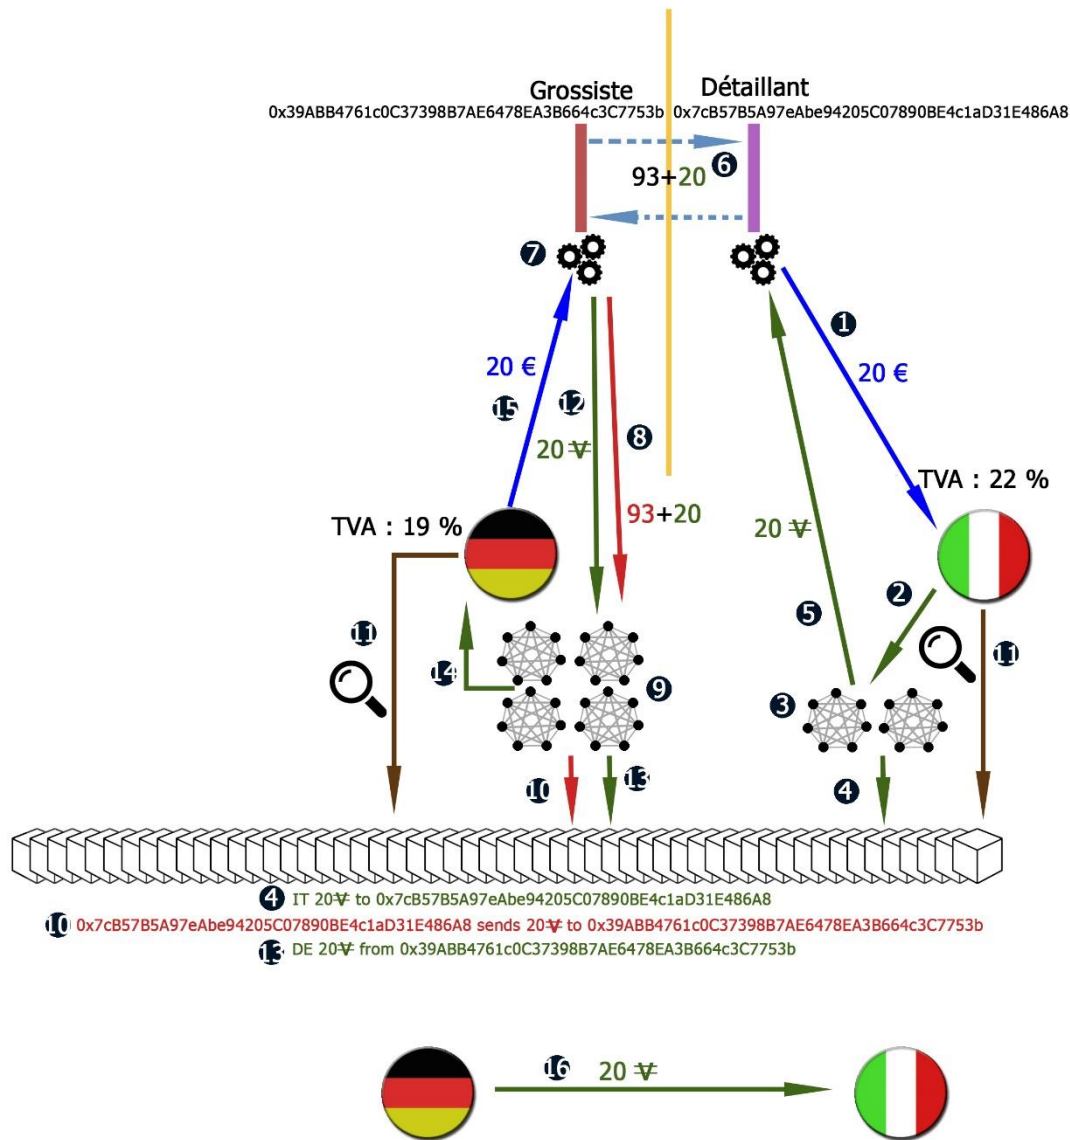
Grossiste
0x39ABB4761c0C37398B7AE6478EA3B664c3C7753b

Détaillant
0x7cB57B5A97eAbe94205C07890BE4c1aD31E486A8

6 93+20

7

1 20 €

TVA : 22 %

20 €

15

12

8

20 ₩

93+20

20 ₩

5

TVA : 19 %

2

11

14

9

3

11

10

13

4

4 IT 20₩ to 0x7cB57B5A97eAbe94205C07890BE4c1aD31E486A8

10 0x7cB57B5A97eAbe94205C07890BE4c1aD31E486A8 sends 20₩ to 0x39ABB4761c0C37398B7AE6478EA3B664c3C7753b

13 DE 20₩ from 0x39ABB4761c0C37398B7AE6478EA3B664c3C7753b

16 20 ₩